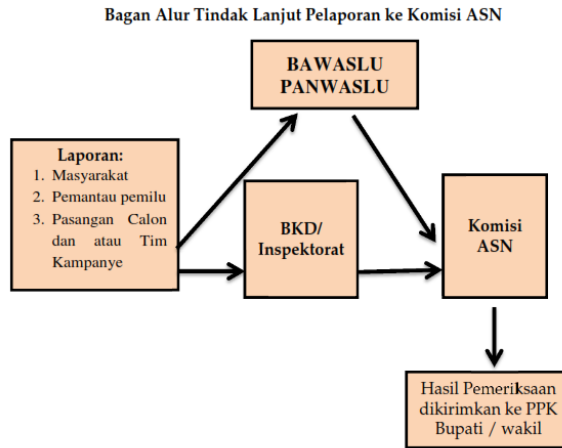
Bagan Alur Tindak Lanjut Pelaporan ke Komisi ASN

BAWASLU
PANWASLU

Laporan:
1. Masyarakat
2. Pemantau pemilu
3. Pasangan Calon dan atau Tim Kampanye

BKD/
Inspektorat

Komisi
ASN

Hasil Pemeriksaan dikirimkan ke PPK Bupati / wakil